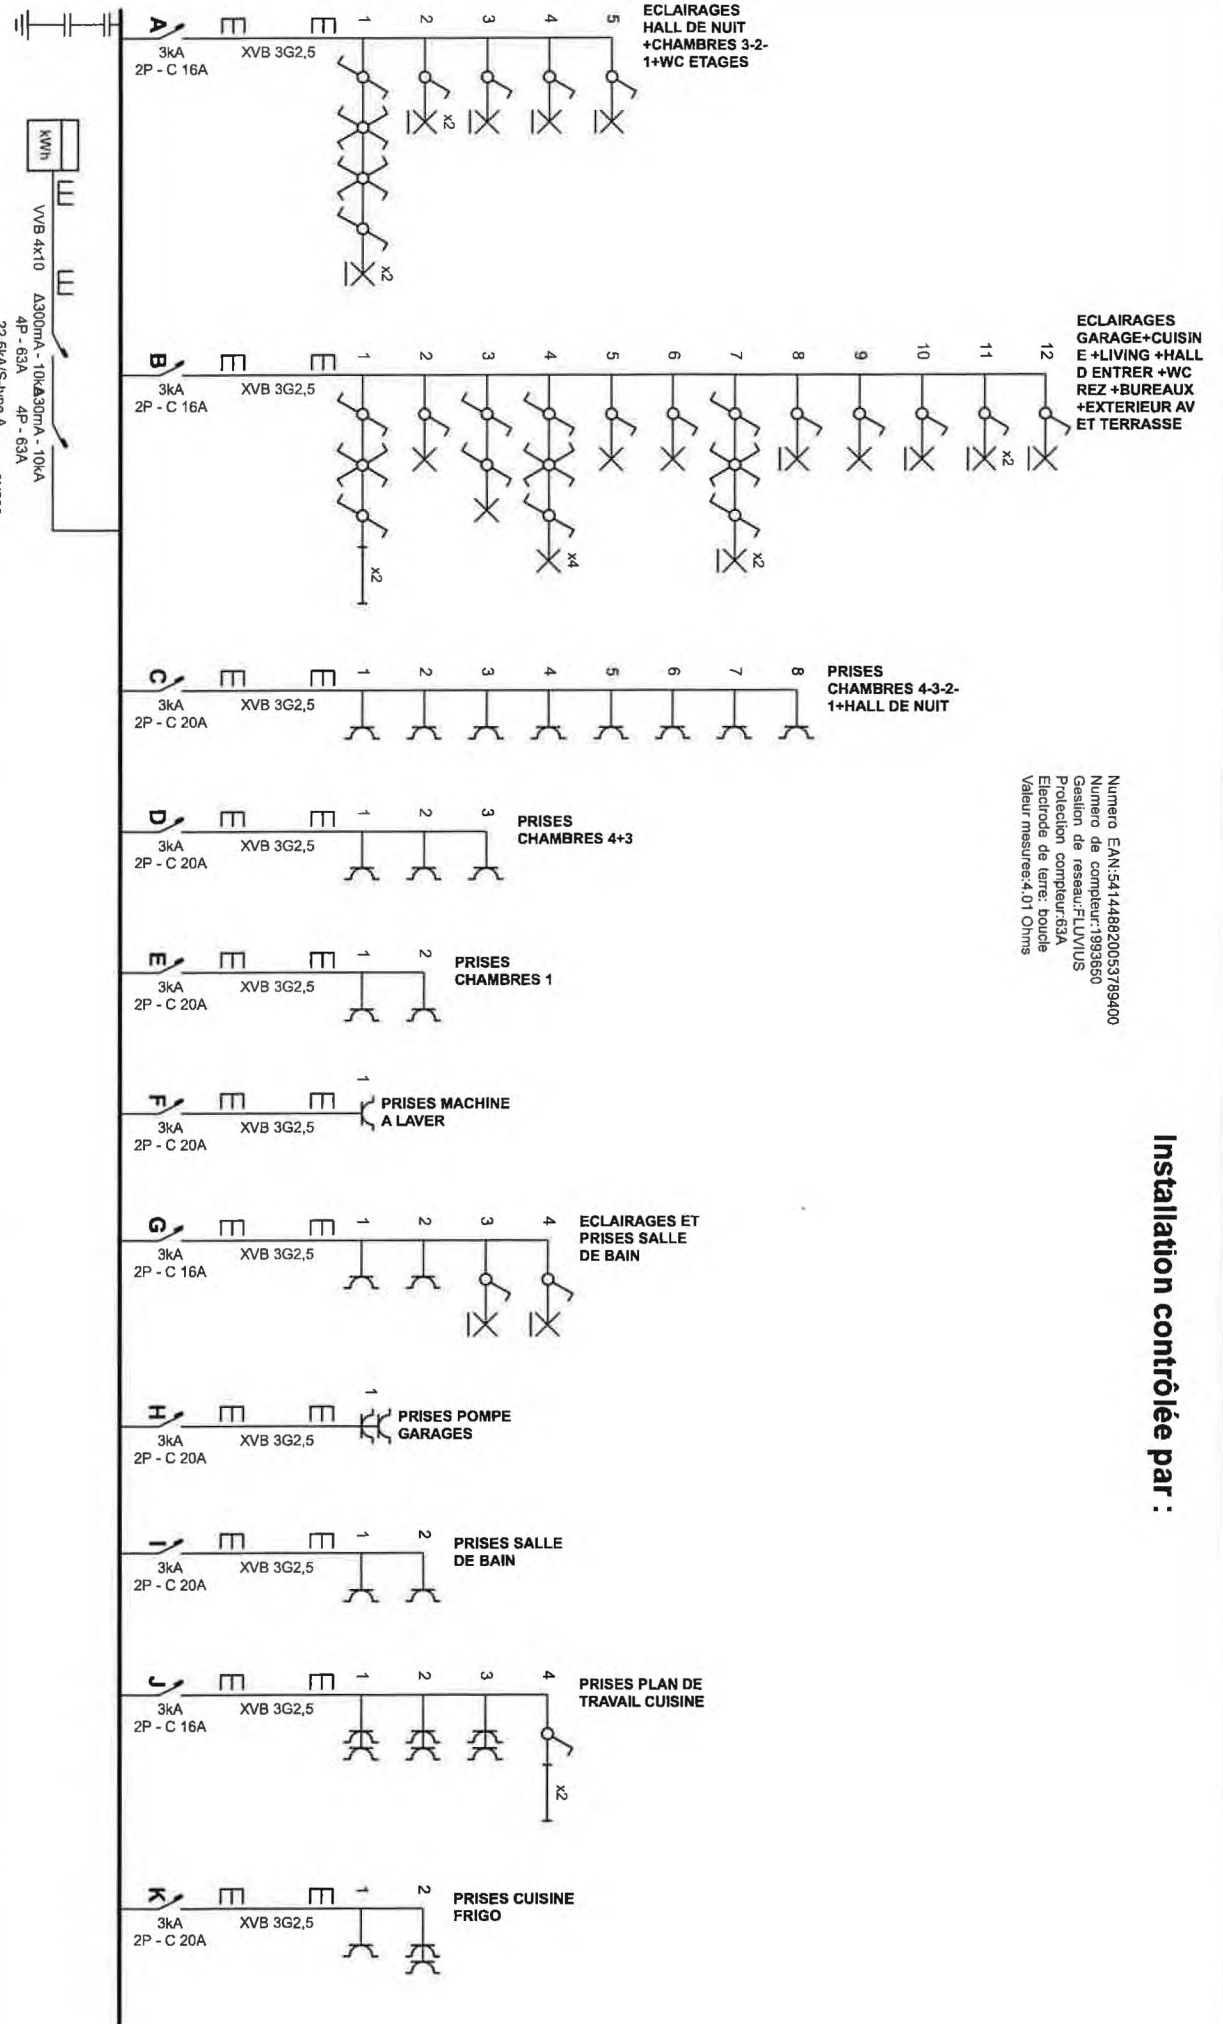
kWh

VVB 4x10

Δ300mA - 10kA
4P - 63A
22,5kA/S type A

Δ30mA - 10kA
4P - 63A

A
3kA
2P - C 16A
XVB 3G2,5
1 2 3 4 5
x2
x2
ECLAIRAGES HALL DE NUIT +CHAMBRES 3-2-1+WC ETAGES

B
3kA
2P - C 16A
XVB 3G2,5
1 2 3 4 5 6 7 8 9 10 11 12
x2
x4
x2
x2
ECLAIRAGES GARAGE+CUISINE +LIVING +HALL D ENTRER +WC REZ +BUREAUX +EXTERIEUR AV ET TERRASSE

C
3kA
2P - C 20A
XVB 3G2,5
1 2 3 4 5 6 7 8
PRISES CHAMBRES 4-3-2-1+HALL DE NUIT

D
3kA
2P - C 20A
XVB 3G2,5
1 2 3
PRISES CHAMBRES 4+3

E
3kA
2P - C 20A
XVB 3G2,5
1 2
PRISES CHAMBRES 1

F
3kA
2P - C 20A
XVB 3G2,5
1
PRISES MACHINE A LAVER

G
3kA
2P - C 16A
XVB 3G2,5
1 2 3 4
ECLAIRAGES ET PRISES SALLE DE BAIN

H
3kA
2P - C 20A
XVB 3G2,5
1
PRISES POMPE GARAGES

I
3kA
2P - C 20A
XVB 3G2,5
1 2
PRISES SALLE DE BAIN

J
3kA
2P - C 16A
XVB 3G2,5
1 2 3 4
x2
PRISES PLAN DE TRAVAIL CUISINE

K
3kA
2P - C 20A
XVB 3G2,5
1 2
PRISES CUISINE FRIGO

Numero EAN:541448820053789400
Numero de compteur:1993650
Gestion de reseau:FLUVIUS
Protection compteur:63A
Electrode de terre: boucle
Valeur mesures:4.01 Ohms

Installation contrôlée par :